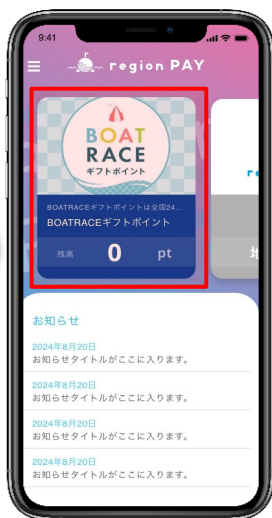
9:41

region PAY

BOAT RACE
ギフトポイント

BOATRACEギフトポイントは全国24...
BOATRACEギフトポイント

残高 0 pt

お知らせ

2024年8月20日
お知らせタイトルがここに入ります。

2024年8月20日
お知らせタイトルがここに入ります。

2024年8月20日
お知らせタイトルがここに入ります。

2024年8月20日
お知らせタイトルがここに入ります。